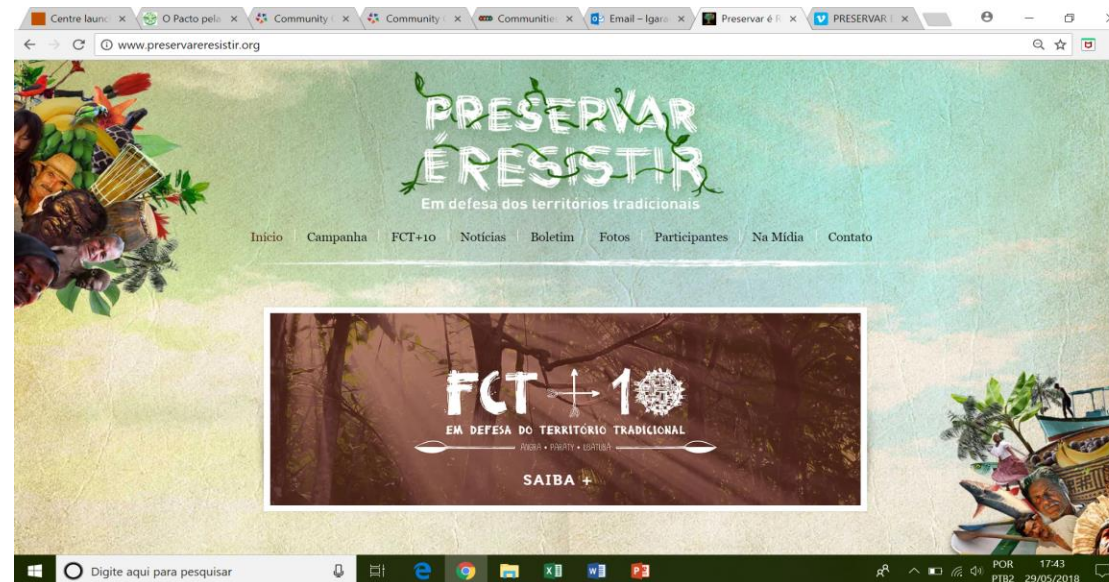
Centre launc × O Pacto pela × Community × Community × Communitie × Email – Igara × Preservar é R × PRESERVAR ×

www.preservareresistir.org

PRESERVAR
ÉRESISTIR
Em defesa dos territórios tradicionais

Início Campanha FCT+10 Notícias Boletim Fotos Participantes Na Mídia Contato

FCT + 10
EM DEFESA DO TERRITÓRIO TRADICIONAL
ANGRA • PARATY • UBATUBA
SAIBA +

Digite aqui para pesquisar

POR PTB2 17:43 29/05/2018